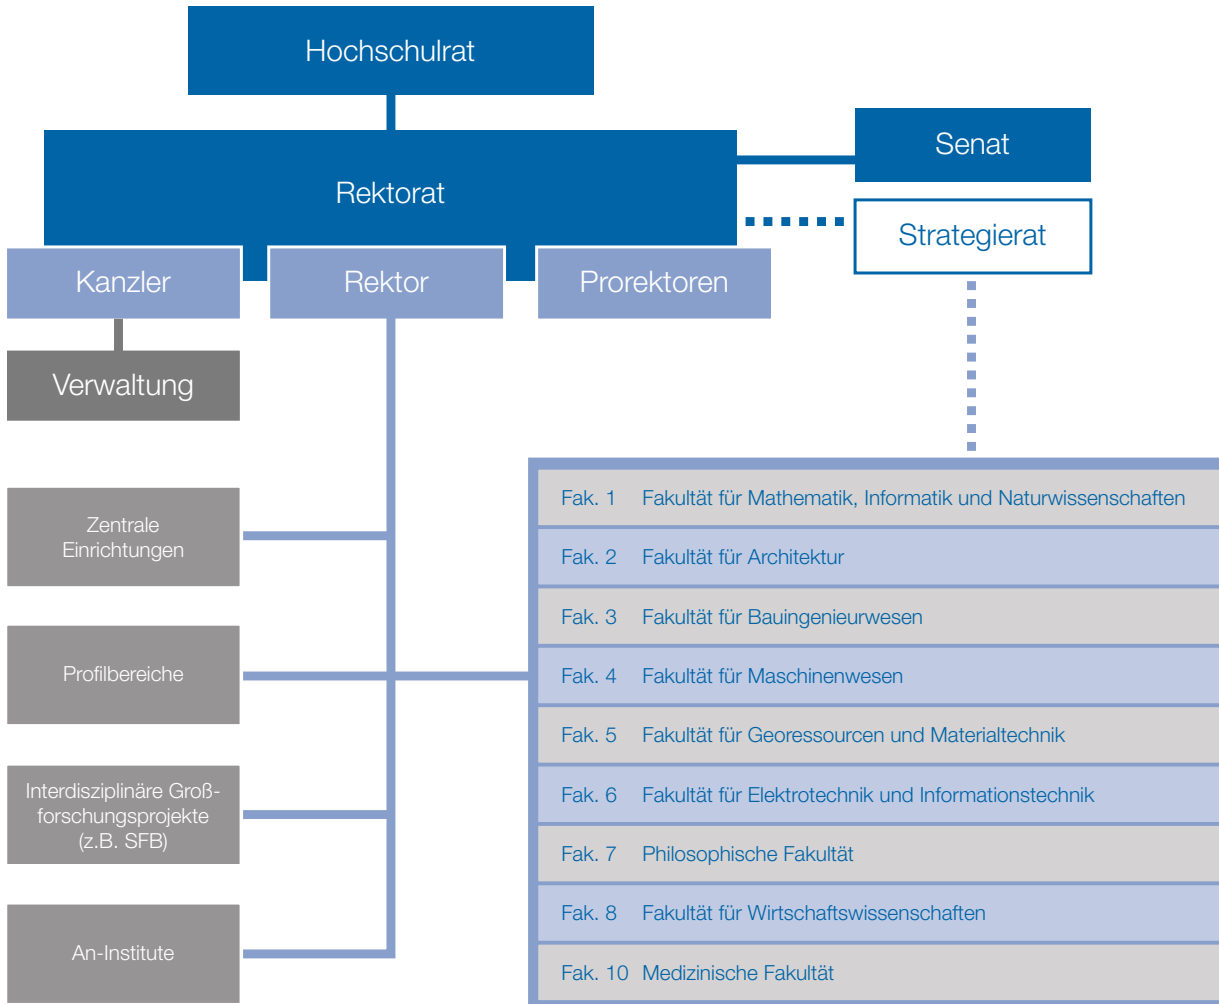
Hochschulrat

Rektorat

Senat

Strategierat

Kanzler

Rektor

Prorektoren

Verwaltung

Zentrale Einrichtungen

Profilbereiche

Interdisziplinäre Großforschungsprojekte (z.B. SFB)

An-Institute

| | |
|---|---|
| Fak. 1 | Fakultät für Mathematik, Informatik und Naturwissenschaften |
| Fak. 2 | Fakultät für Architektur |
| Fak. 3 | Fakultät für Bauingenieurwesen |
| Fak. 4 | Fakultät für Maschinenwesen |
| Fak. 5 | Fakultät für Georessourcen und Materialtechnik |
| Fak. 6 | Fakultät für Elektrotechnik und Informationstechnik |
| Fak. 7 | Philosophische Fakultät |
| Fak. 8 | Fakultät für Wirtschaftswissenschaften |
| Fak. 10 | Medizinische Fakultät |